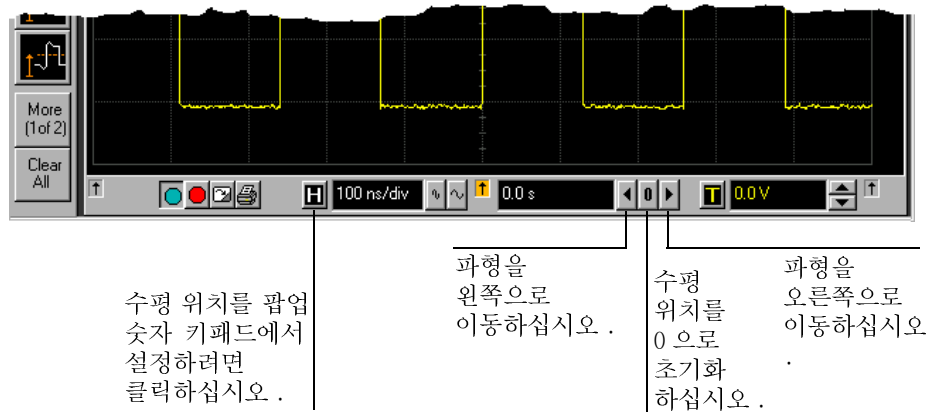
More
(1of 2)

Clear
All

H
100 ns/div
0.0 s
0
T
0.0 V

파형을 왼쪽으로 이동하십시오 .

수평 위치를 0 으로 초기화 하십시오 .

파형을 오른쪽으로 이동하십시오 .

수평 위치를 팝업 숫자 키패드에서 설정하려면 클릭하십시오 .